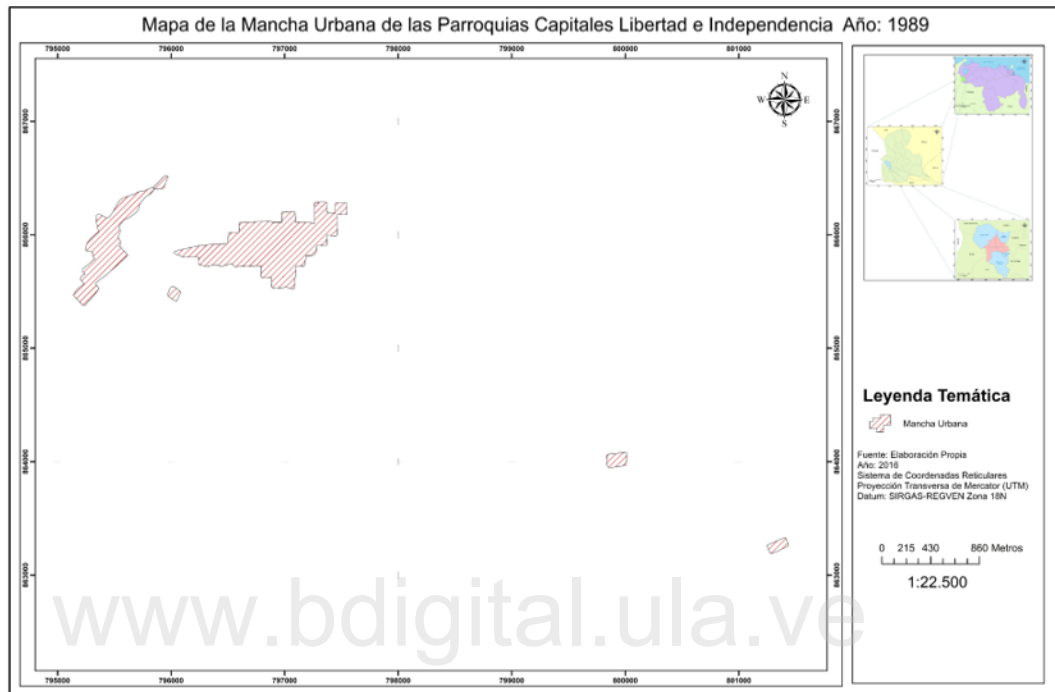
Mapa de la Mancha Urbana de las Parroquias Capitales Libertad e Independencia Año: 1989

795000 796000 797000 798000 799000 800000 801000

867000 866000 865000 864000 863000

N
W E
S

Leyenda Temática

Mancha Urbana

Fuente: Elaboración Propia
Año: 2016
Sistema de Coordenadas Reticulares
Proyección Transversa de Mercator (UTM)
Datum: SIRGAS-REGVEN Zona 18N

0 215 430 860 Metros

1:22.500

www.bdigital.ula.ve